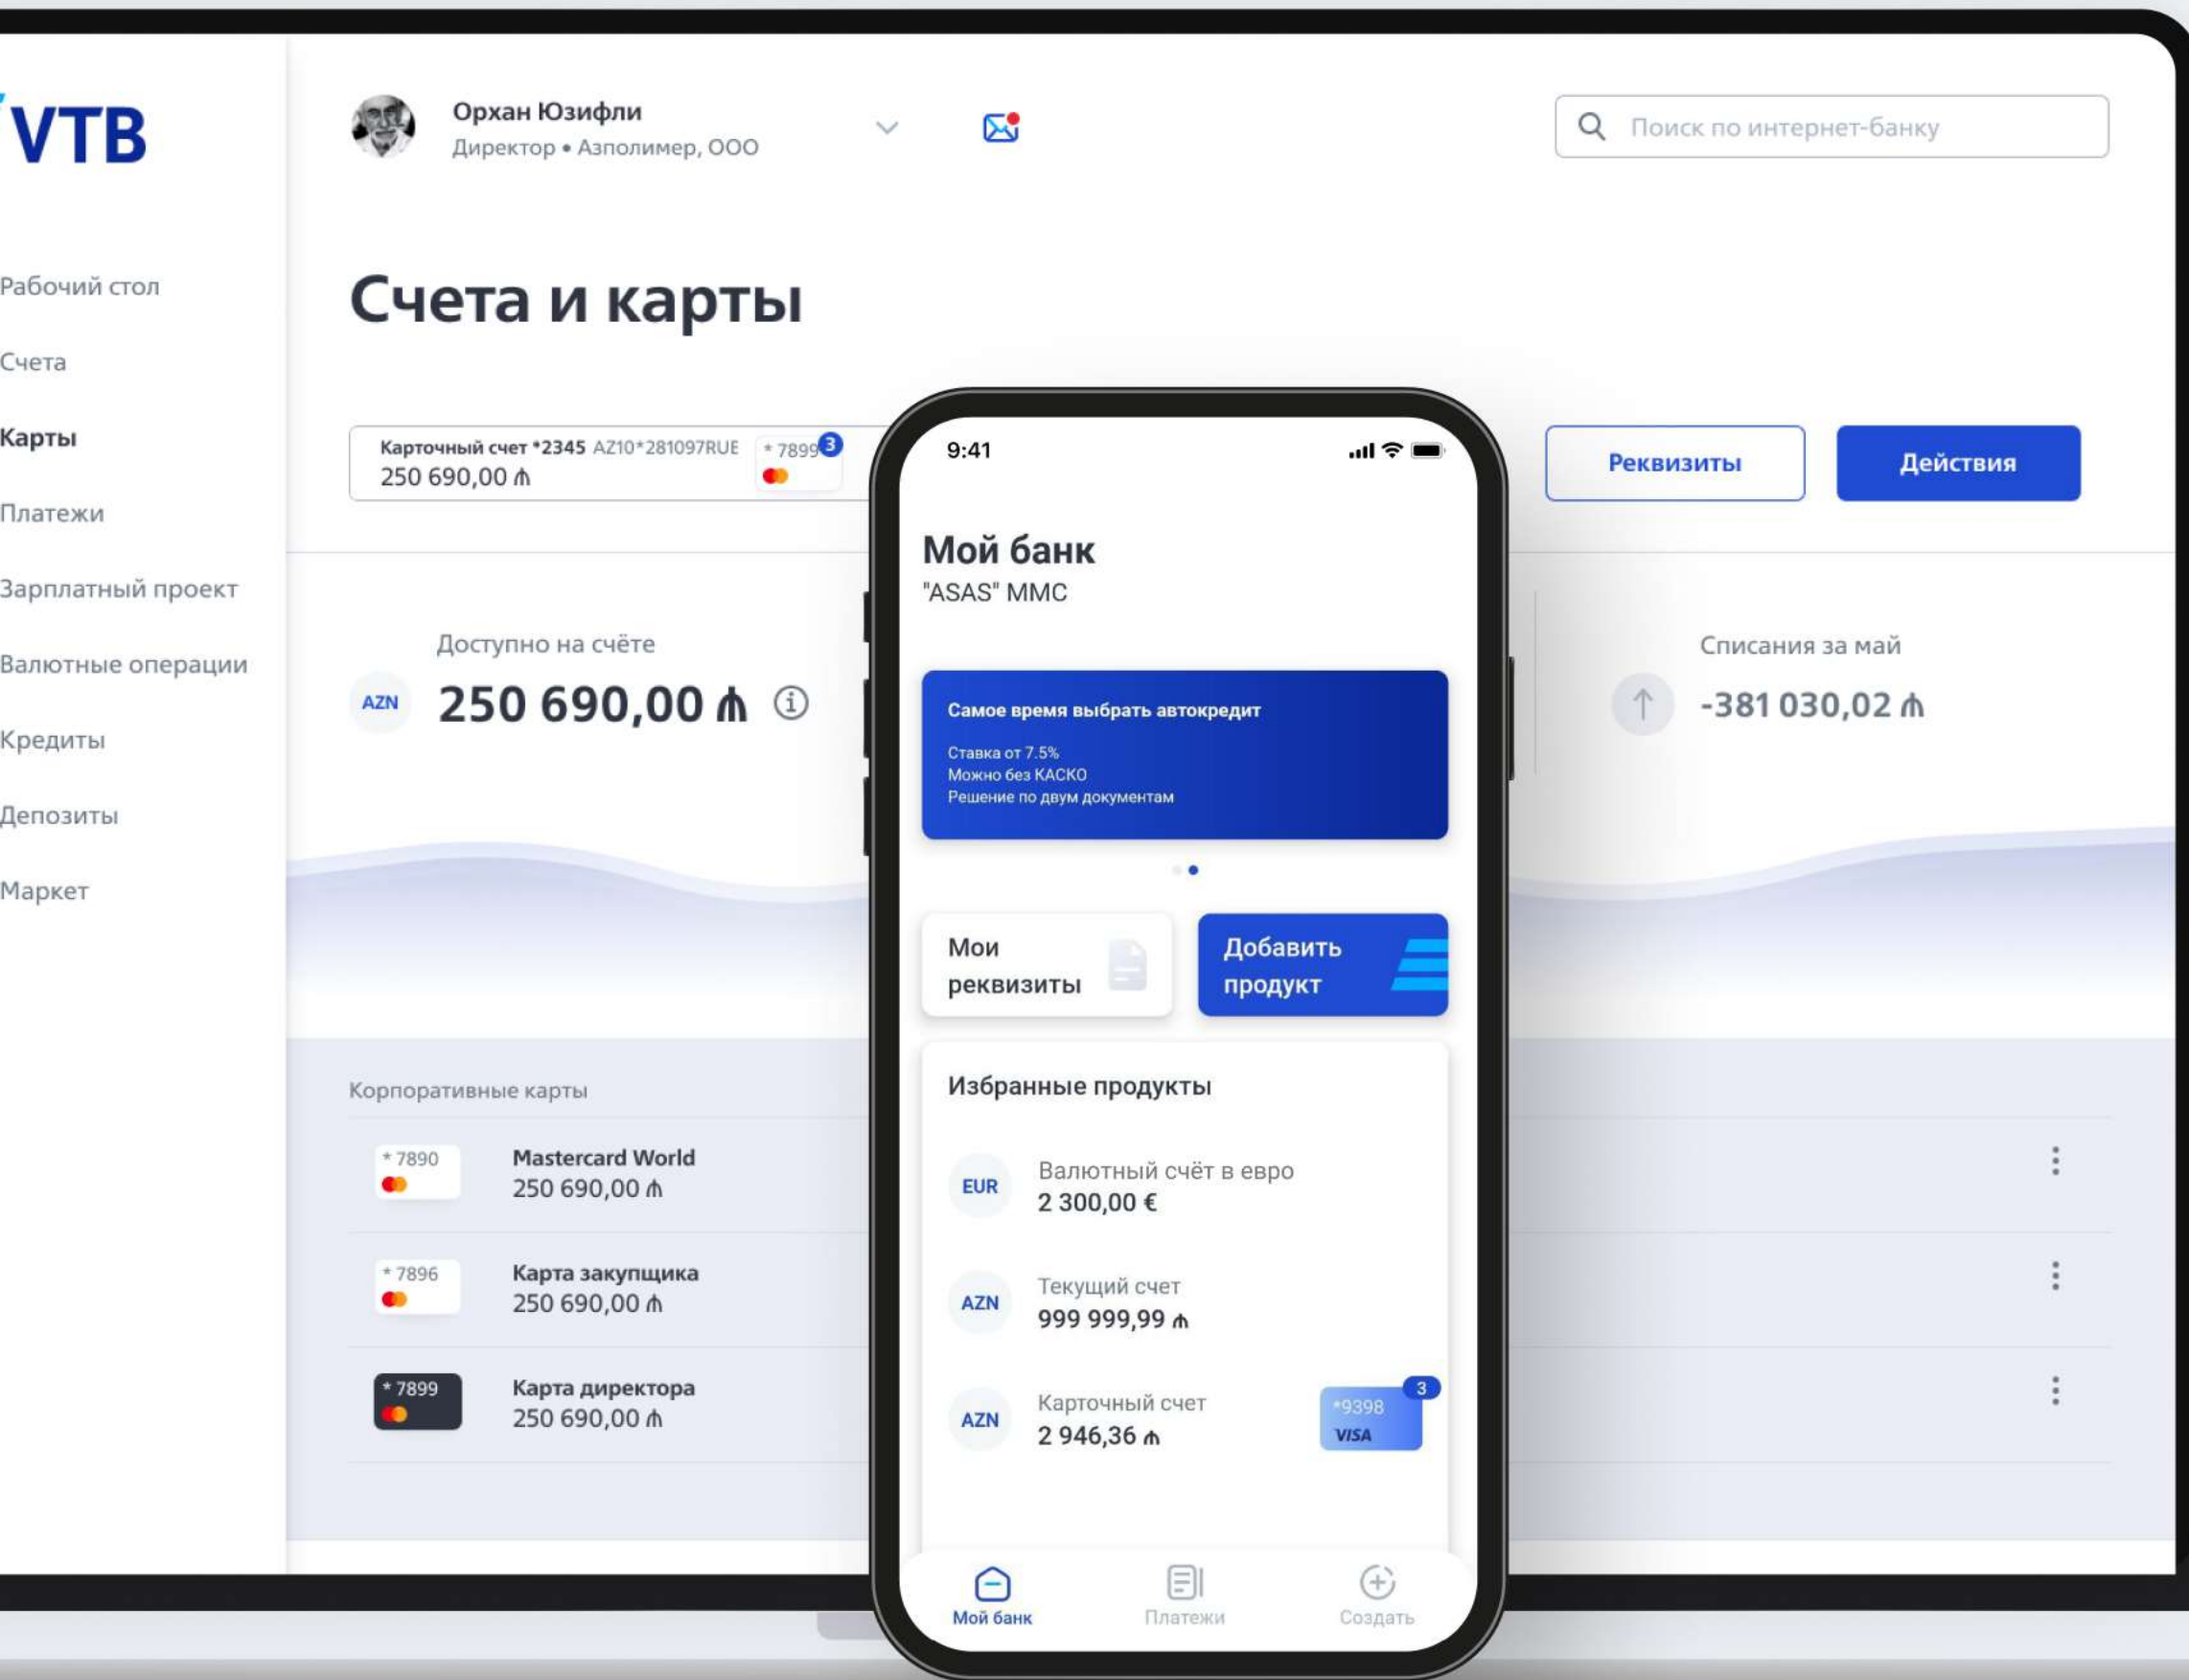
VTB

Орхан Юзифли
Директор • Азполимер, ООО

Поиск по интернет-банку

Рабочий стол
Счета
Карты
Платежи
Зарплатный проект
Валютные операции
Кредиты
Депозиты
Маркет

Счета и карты

Карточный счет *2345 AZ10*281097RUE
250 690,00 ₼
* 7899 3

Реквизиты
Действия

Доступно на счёте
AZN 250 690,00 ₼

Списания за май
-381 030,02 ₼

Корпоративные карты

* 7890 Mastercard World 250 690,00 ₼
* 7896 Карта закупщика 250 690,00 ₼
* 7899 Карта директора 250 690,00 ₼

9:41

Мой банк
"ASAS" MMC

Самое время выбрать автокредит
Ставка от 7.5%
Можно без КАСКО
Решение по двум документам

Мои реквизиты
Добавить продукт

Избранные продукты

EUR Валютный счёт в евро 2 300,00 €
AZN Текущий счет 999 999,99 ₼
AZN Карточный счет 2 946,36 ₼
*9398 VISA 3

Мой банк
Платежи
Создать